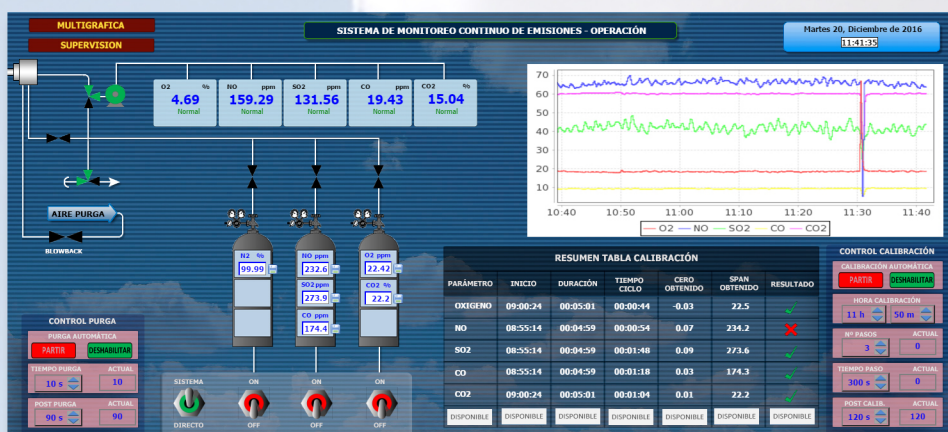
MULTIGRAFICA

SUPERVISION

SISTEMA DE MONITOREO CONTINUO DE EMISIONES - OPERACIÓN

Martes 20, Diciembre de 2016
11:41:35

| O2 % | NO ppm | SO2 ppm | CO ppm | CO2 % |
|---|---|---|---|---|
| 4.69 | 159.29 | 131.56 | 19.43 | 15.04 |
| Normal | Normal | Normal | Normal | Normal |

70
60
50
40
30
20
10
10:40 10:50 11:00 11:10 11:20 11:30 11:40
O2 NO SO2 CO CO2

AIRE PURGA

BLOWBACK

N2 %
99.99

NO ppm
232.6
SO2 ppm
273.9
CO ppm
174.4

SO2 ppm
22.42
CO2 %
22.2

RESUMEN TABLA CALIBRACIÓN

| PARÁMETRO | INICIO | DURACIÓN | TIEMPO CICLO | CERO OBTENIDO | SPAN OBTENIDO | RESULTADO |
|---|---|---|---|---|---|---|
| OXIGENO | 09:00:24 | 00:05:01 | 00:00:44 | -0.03 | 22.5 | |
| NO | 08:55:14 | 00:04:59 | 00:00:54 | 0.07 | 234.2 | |
| SO2 | 08:55:14 | 00:04:59 | 00:01:48 | 0.09 | 273.6 | |
| CO | 08:55:14 | 00:04:59 | 00:01:18 | 0.03 | 174.3 | |
| CO2 | 09:00:24 | 00:05:01 | 00:01:04 | 0.01 | 22.2 | |
| DISPONIBLE | DISPONIBLE | DISPONIBLE | DISPONIBLE | DISPONIBLE | DISPONIBLE | DISPONIBLE |

CONTROL PURGA
PURGA AUTOMÁTICA
PARTIR DESHABILITAR
TIEMPO PURGA 10 s ACTUAL 10
POST PURGA 90 s ACTUAL 90

SISTEMA
DIRECTO
ON
OFF
ON
OFF
ON
OFF

CONTROL CALIBRACIÓN
CALIBRACIÓN AUTOMÁTICA
PARTIR DESHABILITAR
HORA CALIBRACIÓN
11 h 50 m
Nº PASOS 3 ACTUAL 0
TIEMPO PASO 300 s ACTUAL 0
POST CALIB. 120 s ACTUAL 120